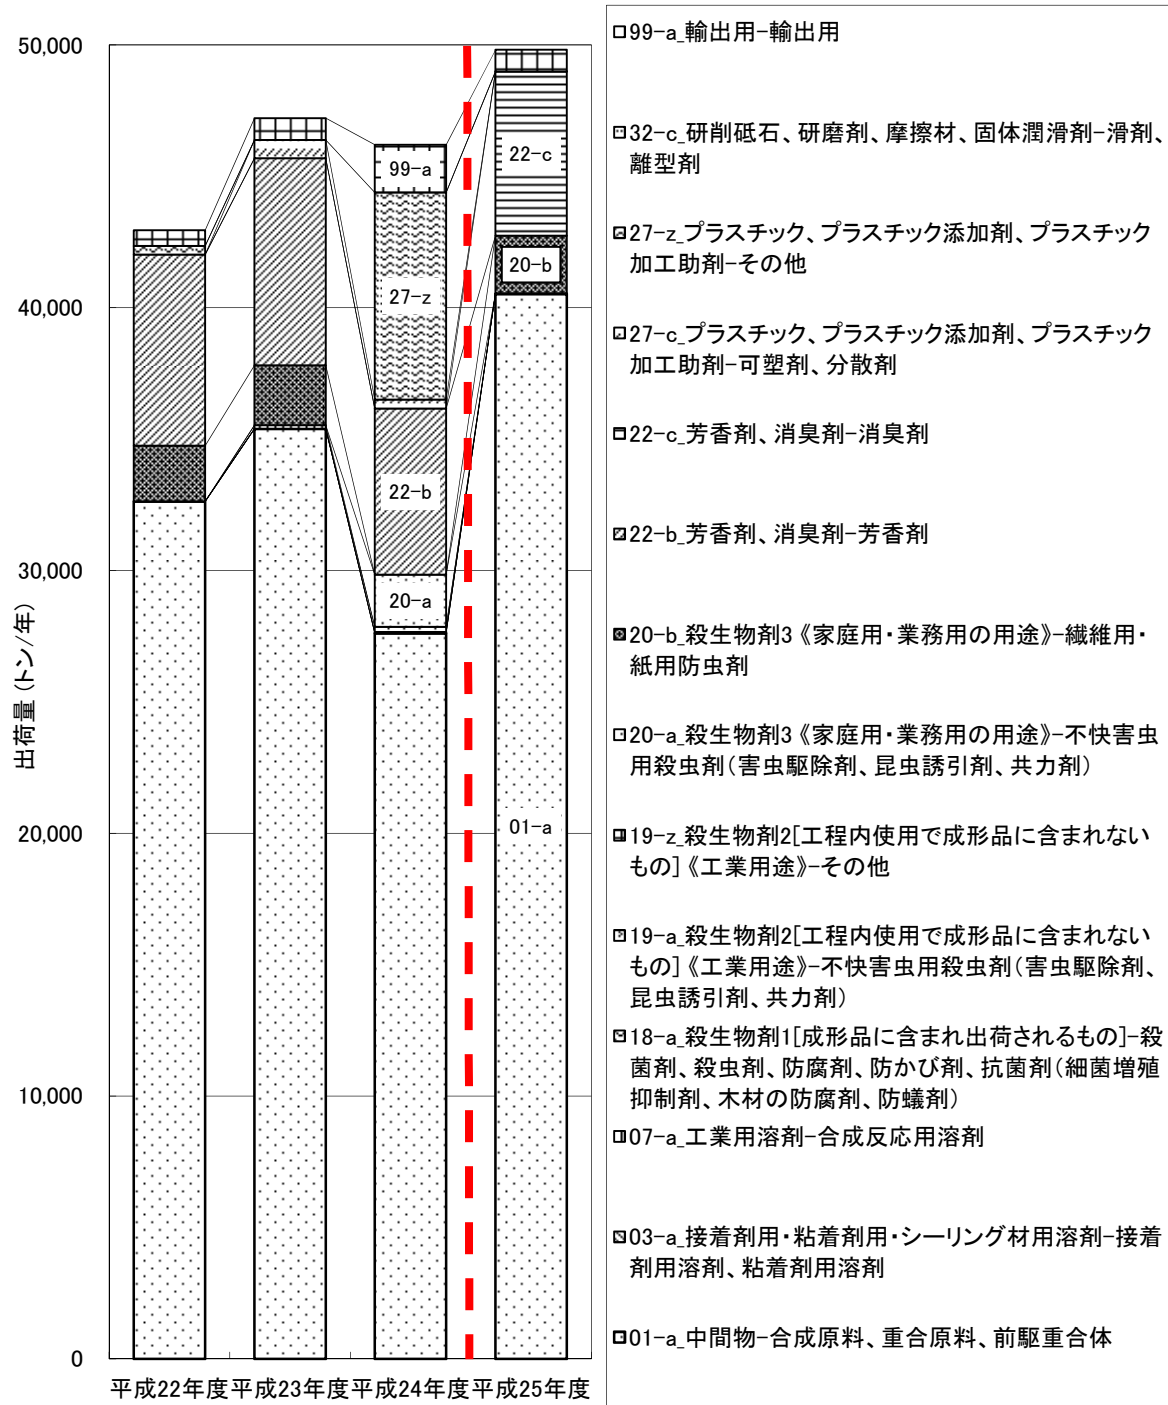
50,000
40,000
30,000
20,000
10,000
0

出荷量（トン/年）

99-a
27-z
22-b
20-a
22-c
20-b
01-a

平成22年度 平成23年度 平成24年度 平成25年度

99-a_輸出用-輸出用

32-c_研削砥石、研磨剤、摩擦材、固体潤滑剤-滑剤、離型剤

27-z_プラスチック、プラスチック添加剤、プラスチック加工助剤-その他

27-c_プラスチック、プラスチック添加剤、プラスチック加工助剤-可塑剤、分散剤

22-c_芳香剤、消臭剤-消臭剤

22-b_芳香剤、消臭剤-芳香剤

20-b_殺生物剤3《家庭用・業務用の用途》-繊維用・紙用防虫剤

20-a_殺生物剤3《家庭用・業務用の用途》-不快害虫用殺虫剤（害虫駆除剤、昆虫誘引剤、共力剤）

19-z_殺生物剤2[工程内使用で成形品に含まれないもの]《工業用途》-その他

19-a_殺生物剤2[工程内使用で成形品に含まれないもの]《工業用途》-不快害虫用殺虫剤（害虫駆除剤、昆虫誘引剤、共力剤）

18-a_殺生物剤1[成形品に含まれ出荷されるもの]-殺菌剤、殺虫剤、防腐剤、防かび剤、抗菌剤（細菌増殖抑制剤、木材の防腐剤、防蟻剤）

07-a_工業用溶剤-合成反応用溶剤

03-a_接着剤用・粘着剤用・シーリング材用溶剤-接着剤用溶剤、粘着剤用溶剤

01-a_中間物-合成原料、重合原料、前駆重合体